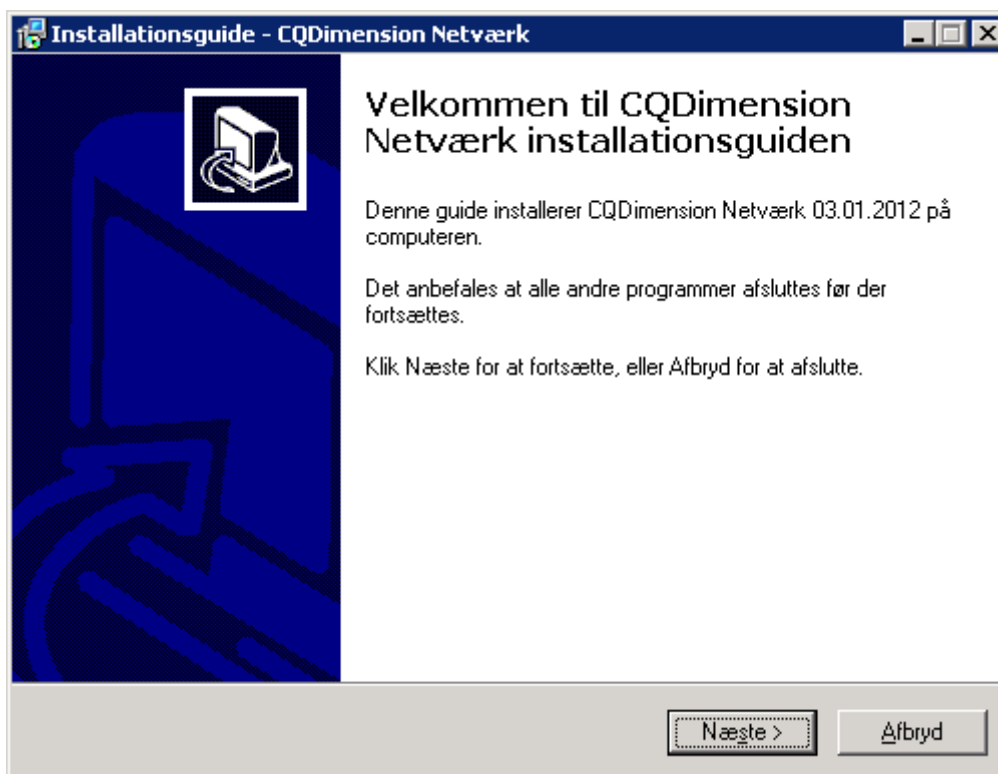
Installationsguide - CQDimension Netværk

Velkommen til CQDimension Netværk installationsguiden

Denne guide installerer CQDimension Netværk 03.01.2012 på computeren.

Det anbefales at alle andre programmer afsluttes før der fortsættes.

Klik Næste for at fortsætte, eller Afbryd for at afslutte.

Næste >

Afbryd